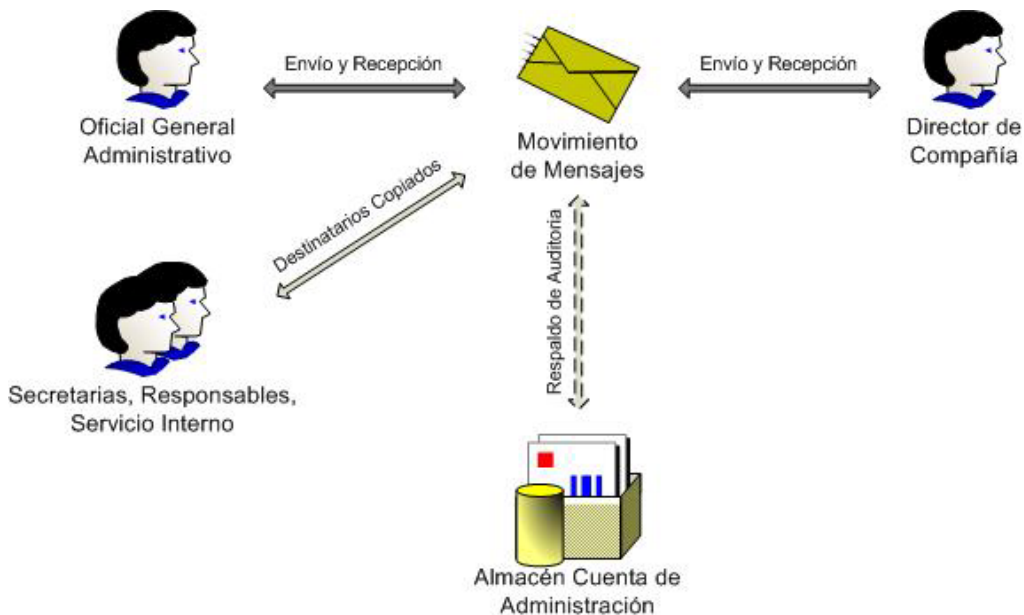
Envío y Recepción

Envío y Recepción

Oficial General Administrativo

Movimiento de Mensajes

Director de Compañía

Destinatarios Copiados

Respaldo de Auditoria

Secretarias, Responsables, Servicio Interno

Almacén Cuenta de Administración